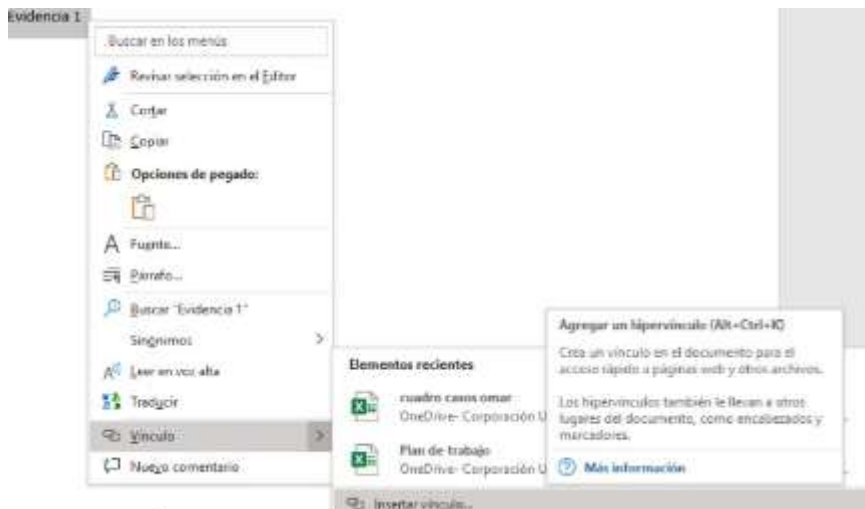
Evidencia 1

Buscar en los menús

Revisar selección en el Editor

Cortar

Copiar

Opciones de pegado:

Fuente...

Párrafo...

Buscar "Evidencia 1"

Sinónimos

Leer en voz alta

Traducir

Vínculo

Nuevo comentario

Elementos recientes

cuadro casos omar
OneDrive- Corporación U

Plan de trabajo
OneDrive- Corporación U

Insertar vínculo...

Agregar un hipervínculo (Alt+Ctrl+K)

Crea un vínculo en el documento para el acceso rápido a páginas web y otros archivos.

Los hipervínculos también le llevan a otros lugares del documento, como encabezados y marcadores.

Más información